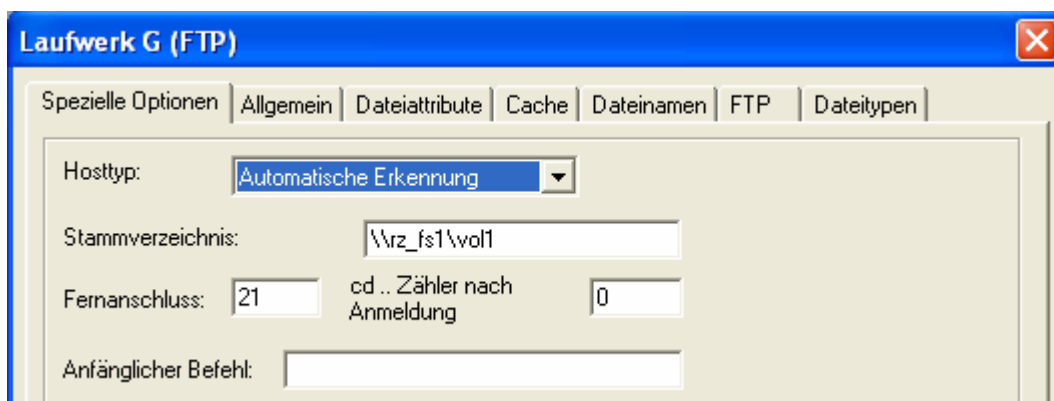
Laufwerk G (FTP)

Spezielle Optionen | Allgemein | Dateiattribute | Cache | Dateinamen | FTP | Dateitypen

Hosttyp: Automatische Erkennung

Stammverzeichnis: \\rz_fs1\vol1

Fernanschluss: 21 cd .. Zähler nach Anmeldung 0

Anfänglicher Befehl: